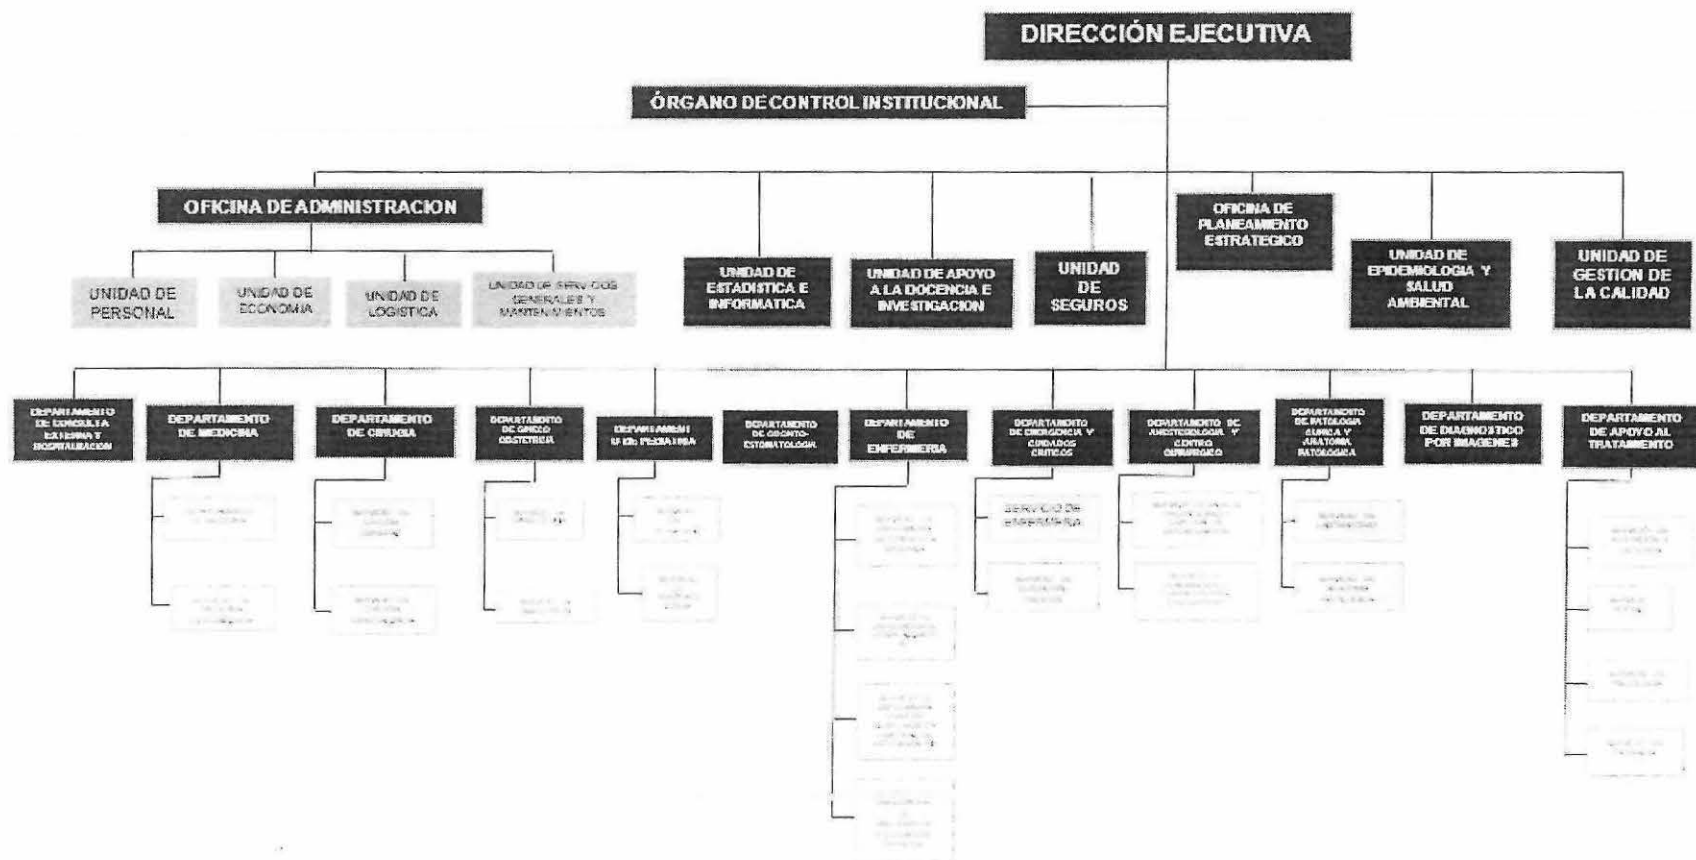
DIRECCIÓN EJECUTIVA

ÓRGANO DE CONTROL INSTITUCIONAL

OFICINA DE ADMINISTRACION

UNIDAD DE PERSONAL

UNIDAD DE ECONOMIA

UNIDAD DE LOGISTICA

UNIDAD DE SERVICIOS GENERALES Y MANTENIMIENTOS

UNIDAD DE ESTADISTICA E INFORMATICA

UNIDAD DE APOYO A LA DOCENCIA E INVESTIGACION

UNIDAD DE SEGUROS

OFICINA DE PLANEAMIENTO ESTRATEGICO

UNIDAD DE EPIDEMIOLOGIA Y SALUD AMBIENTAL

UNIDAD DE GESTION DE LA CALIDAD

DEPARTAMENTO DE CONSULTA EXTERNA Y HOSPITALIZACION

DEPARTAMENTO DE MEDICINA

DEPARTAMENTO DE CIRUGIA

DEPARTAMENTO DE GINECO OBSTETRICIA

DEPARTAMENTO DE PEDIATRIA

DEPARTAMENTO DE ODONTO-ESTOMATOLOGIA

DEPARTAMENTO DE ENFERMERIA

DEPARTAMENTO DE EMERGENCIA Y CUIDADOS CRITICOS

DEPARTAMENTO DE ANESTESIOLOGIA Y CENTRO QUIRURGICO

DEPARTAMENTO DE PATOLOGIA CLINICA Y ANATOMIA PATOLOGICA

DEPARTAMENTO DE DIAGNOSTICO POR IMAGENES

DEPARTAMENTO DE APOYO AL TRATAMIENTO

SERVICIO DE ENFERMERIA

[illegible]